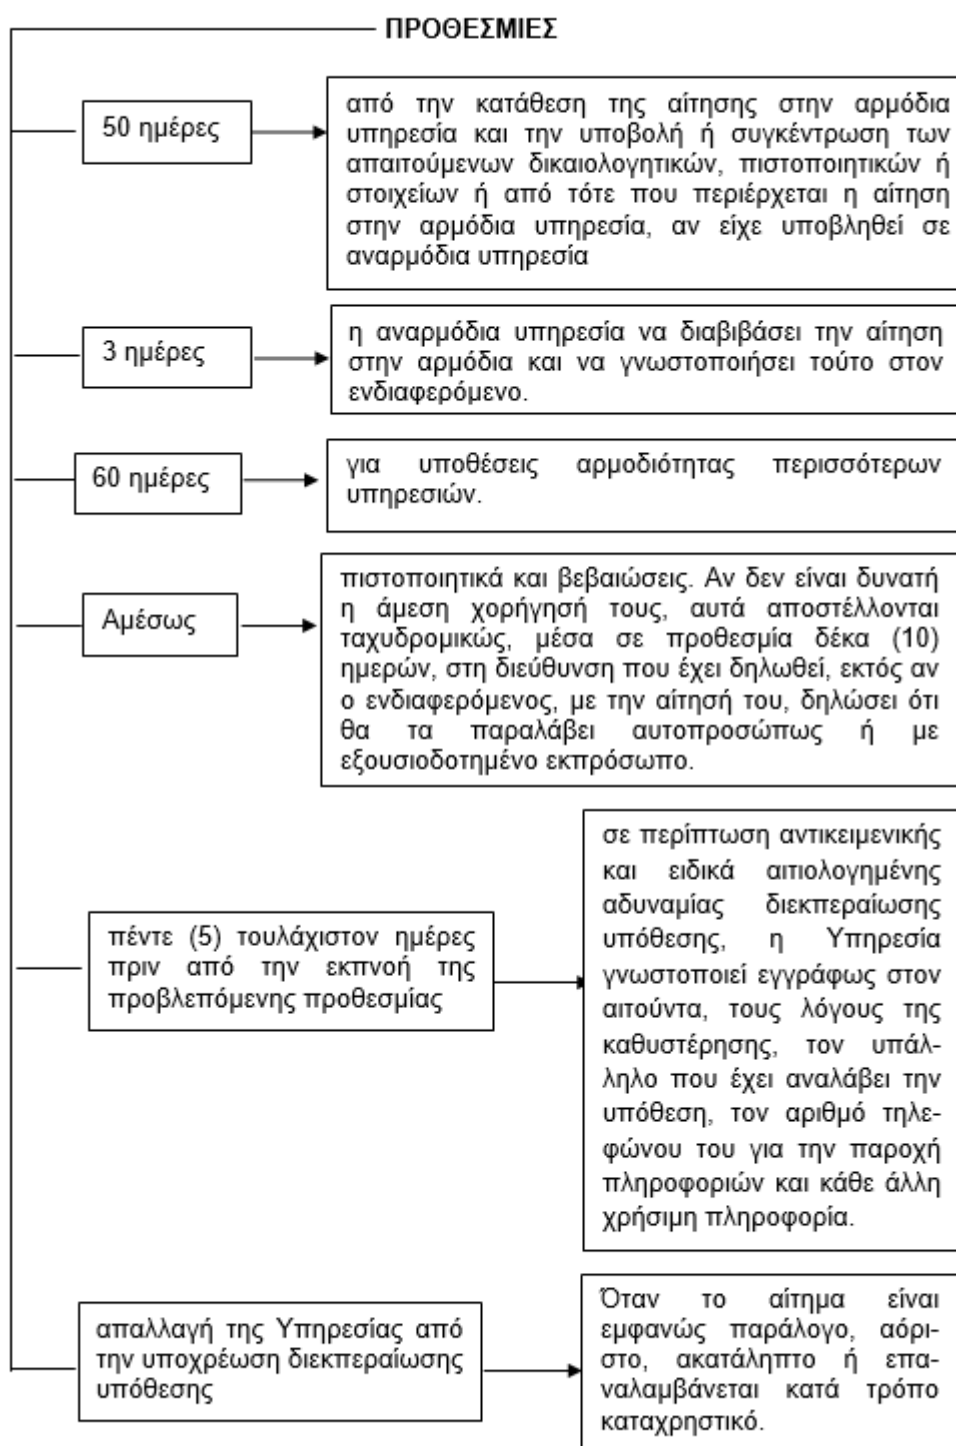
ΠΡΟΘΕΣΜΙΕΣ

50 ημέρες

από την κατάθεση της αίτησης στην αρμόδια υπηρεσία και την υποβολή ή συγκέντρωση των απαιτούμενων δικαιολογητικών, πιστοποιητικών ή στοιχείων ή από τότε που περιέρχεται η αίτηση στην αρμόδια υπηρεσία, αν είχε υποβληθεί σε αναρμόδια υπηρεσία

3 ημέρες

η αναρμόδια υπηρεσία να διαβιβάσει την αίτηση στην αρμόδια και να γνωστοποιήσει τούτο στον ενδιαφερόμενο.

60 ημέρες

για υποθέσεις αρμοδιότητας περισσότερων υπηρεσιών.

Αμέσως

πιστοποιητικά και βεβαιώσεις. Αν δεν είναι δυνατή η άμεση χορήγησή τους, αυτά αποστέλλονται ταχυδρομικώς, μέσα σε προθεσμία δέκα (10) ημερών, στη διεύθυνση που έχει δηλωθεί, εκτός αν ο ενδιαφερόμενος, με την αίτησή του, δηλώσει ότι θα τα παραλάβει αυτοπροσώπως ή με εξουσιοδοτημένο εκπρόσωπο.

πέντε (5) τουλάχιστον ημέρες πριν από την εκπνοή της προβλεπόμενης προθεσμίας

σε περίπτωση αντικειμενικής και ειδικά αιτιολογημένης αδυναμίας διεκπεραίωσης υπόθεσης, η Υπηρεσία γνωστοποιεί εγγράφως στον αιτούντα, τους λόγους της καθυστέρησης, τον υπάλληλο που έχει αναλάβει την υπόθεση, τον αριθμό τηλεφώνου του για την παροχή πληροφοριών και κάθε άλλη χρήσιμη πληροφορία.

απαλλαγή της Υπηρεσίας από την υποχρέωση διεκπεραίωσης υπόθεσης

Όταν το αίτημα είναι εμφανώς παράλογο, αόριστο, ακατάληπτο ή επαναλαμβάνεται κατά τρόπο καταχρηστικό.